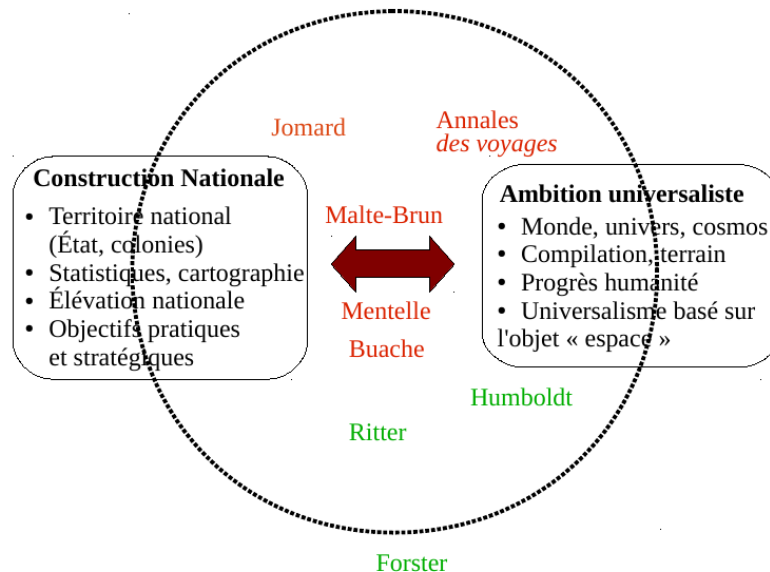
Jomard

Annales
*des voyages*

**Construction Nationale**
- Territoire national (État, colonies)
- Statistiques, cartographie
- Élévation nationale
- Objectifs pratiques et stratégiques

Malte-Brun

Mentelle

Buache

**Ambition universaliste**
- Monde, univers, cosmos
- Compilation, terrain
- Progrès humanité
- Universalisme basé sur l'objet « espace »

Humboldt

Ritter

Forster